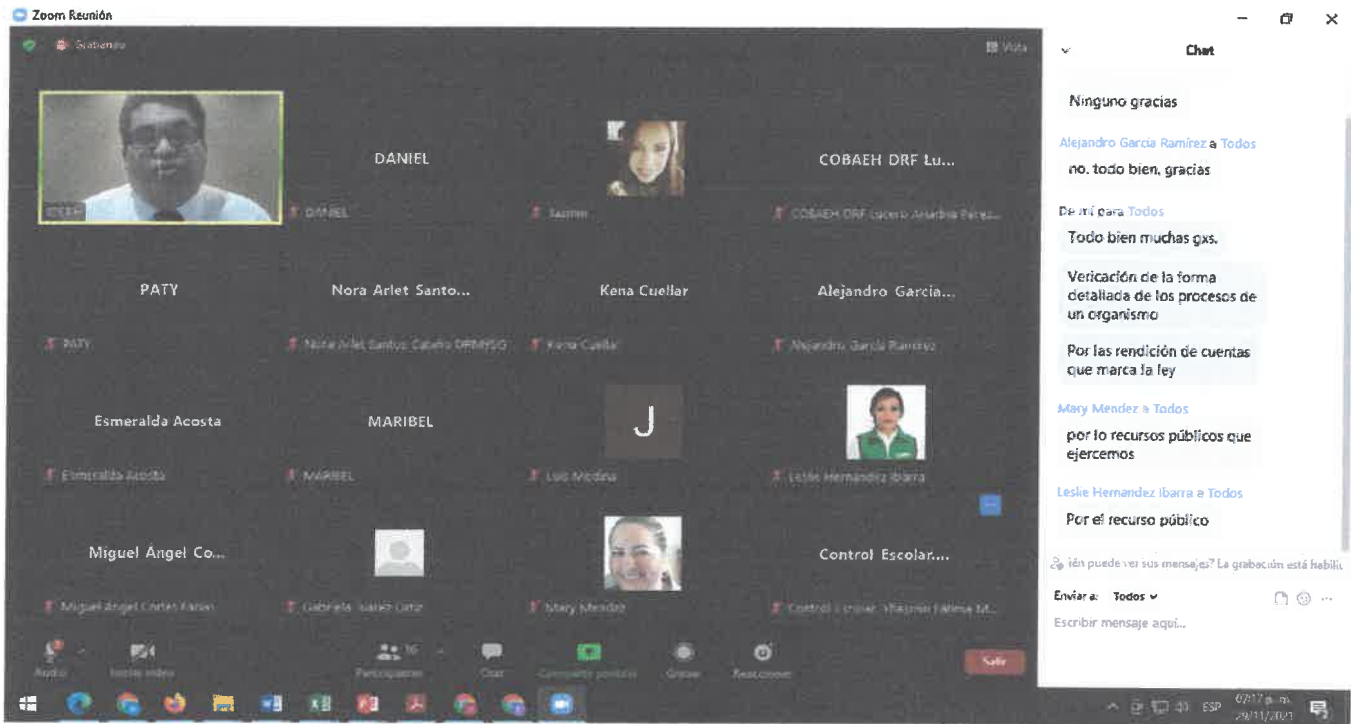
Zoom Reunión

Grabando

Vista

DANIEL

COBAEH DRF Lu...

DANIEL

Jazmin

COBAEH DRF Lucero Anadria Perez...

PATY

Nora Arlet Santo...

Kena Cuellar

Alejandro Garcia...

PATY

Nora Arlet Santos Cabelo DRMYSG

Kena Cuellar

Alejandro Garcia Ramirez

Esmeralda Acosta

MARIBEL

J

Esmeralda Acosta

MARIBEL

Luis Medina

Leslie Hernandez Ibarra

Miguel Ángel Co...

Control Escolar...

Miguel Angel Cortes Fabio

Gabriela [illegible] Ortiz

Mary Mendez

Control Escolar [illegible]

Audio

Iniciar video

Participantes 16

Chat

Compartir pantalla

Grabar

Reacciones

Salir

Chat

Ninguno gracias

Alejandro Garcia Ramirez a Todos

no. todo bien. gracias

De mí para Todos

Todo bien muchas gxs.

Vericación de la forma detallada de los procesos de un organismo

Por las rendición de cuentas que marca la ley

Mary Mendez a Todos

por lo recursos públicos que ejercemos

Leslie Hernandez Ibarra a Todos

Por el recurso público

¿Quién puede ver sus mensajes? La grabación está habili

Enviar a: Todos

Escribir mensaje aquí...

ESP 07:17 p. m. 29/11/2021